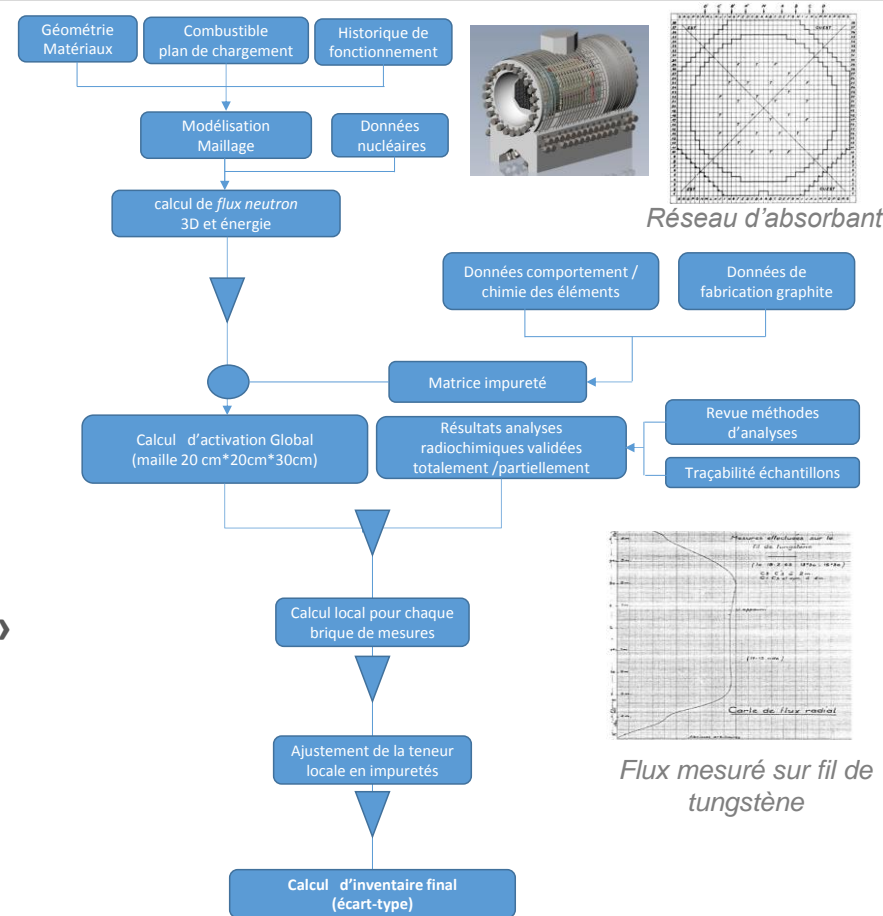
Géométrie Matériaux

Combustible plan de chargement

Historique de fonctionnement

Modélisation Maillage

Données nucléaires

calcul de *flux neutron* 3D et énergie

Réseau d'absorbant

Données comportement / chimie des éléments

Données de fabrication graphite

Matrice impureté

Calcul d'activation Global (maille 20 cm*20cm*30cm)

Résultats analyses radiochimiques validées totalement /partiellement

Revue méthodes d'analyses

Traçabilité échantillons

Calcul local pour chaque brique de mesures

Mesures effectuées sur le fil de tungstène

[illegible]

Carte de flux radial

Flux mesuré sur fil de tungstène

Ajustement de la teneur locale en impuretés

Calcul d'inventaire final (écart-type)